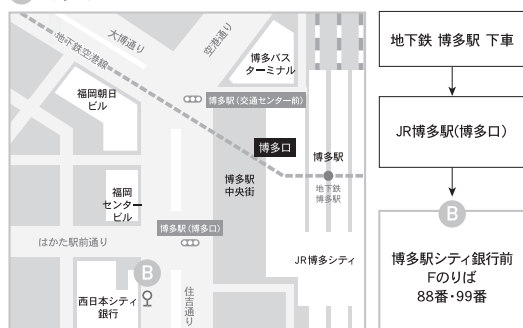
大博通り

空港通り

地下鉄空港線

博多バス
ターミナル

福岡朝日
ビル

博多駅(交通センター前)

博多口

博多駅

博多駅
中央街

地下鉄
博多駅

福岡
センター
ビル

博多駅(博多口)

はかた駅前通り

B

JR博多シティ

西日本シティ
銀行

住吉通り

地下鉄 博多駅 下車

JR博多駅(博多口)

B

博多駅シティ銀行前
Fのりば
88番・99番